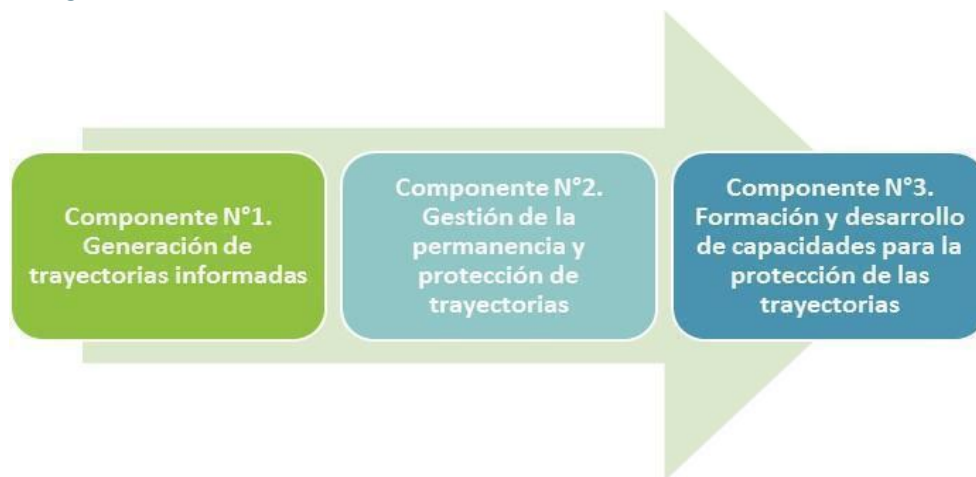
Componente N°1. Generación de trayectorias informadas

Componente N°2. Gestión de la permanencia y protección de trayectorias

Componente N°3. Formación y desarrollo de capacidades para la protección de las trayectorias